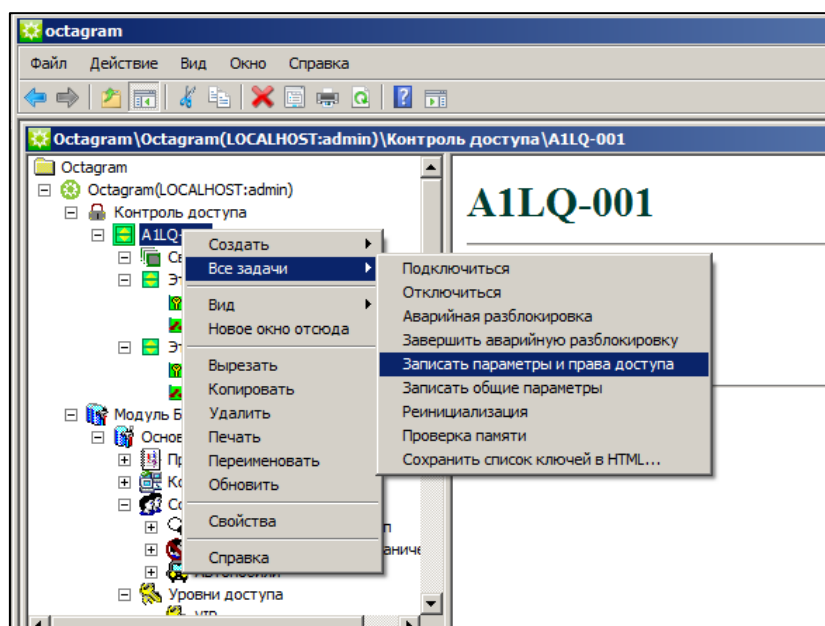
octagram

Файл Действие Вид Окно Справка

Octagram\Octagram(LOCALHOST:admin)\Контроль доступа\A1LQ-001

Octagram
Octagram(LOCALHOST:admin)
Контроль доступа
A1LQ-
Се
Эт
Эт
Модуль Б
Основ
Пр
Ко
Со
п
аничe
Автомобили
Уровни доступа
утр

Создать
Все задачи
Вид
Новое окно отсюда
Вырезать
Копировать
Удалить
Печать
Переименовать
Обновить
Свойства
Справка

Подключиться
Отключиться
Аварийная разблокировка
Завершить аварийную разблокировку
Записать параметры и права доступа
Записать общие параметры
Реинициализация
Проверка памяти
Сохранить список ключей в HTML...

A1LQ-001